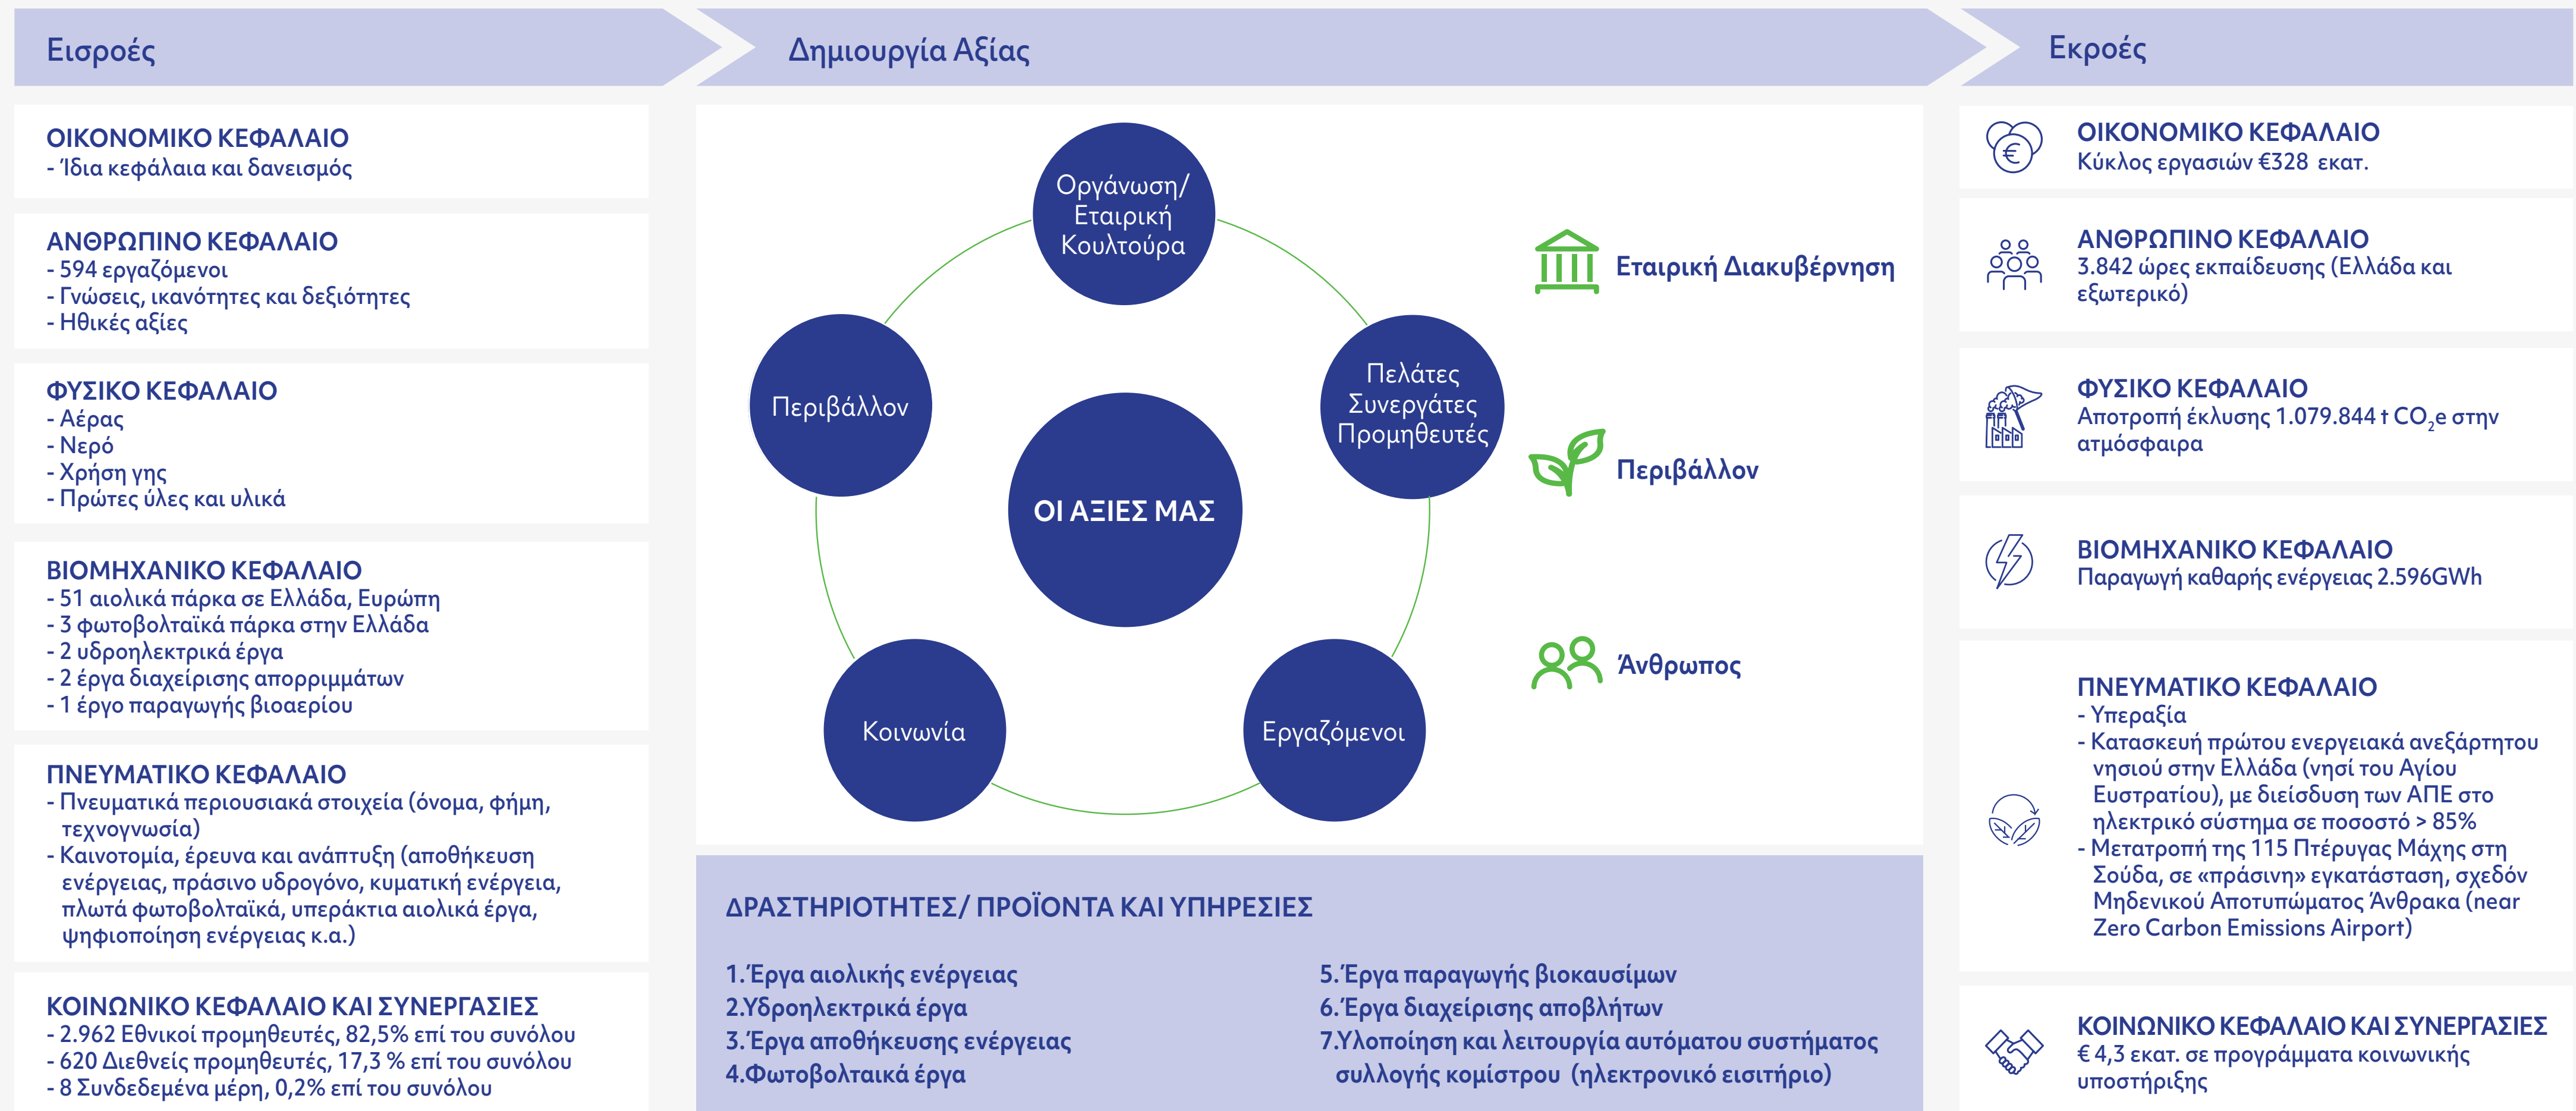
Εισροές

ΟΙΚΟΝΟΜΙΚΟ ΚΕΦΑΛΑΙΟ
- Ίδια κεφάλαια και δανεισμός

ΑΝΘΡΩΠΙΝΟ ΚΕΦΑΛΑΙΟ
- 594 εργαζόμενοι
- Γνώσεις, ικανότητες και δεξιότητες
- Ηθικές αξίες

ΦΥΣΙΚΟ ΚΕΦΑΛΑΙΟ
- Αέρας
- Νερό
- Χρήση γης
- Πρώτες ύλες και υλικά

ΒΙΟΜΗΧΑΝΙΚΟ ΚΕΦΑΛΑΙΟ
- 51 αιολικά πάρκα σε Ελλάδα, Ευρώπη
- 3 φωτοβολταϊκά πάρκα στην Ελλάδα
- 2 υδροηλεκτρικά έργα
- 2 έργα διαχείρισης απορριμμάτων
- 1 έργο παραγωγής βιοαερίου

ΠΝΕΥΜΑΤΙΚΟ ΚΕΦΑΛΑΙΟ
- Πνευματικά περιουσιακά στοιχεία (όνομα, φήμη, τεχνογνωσία)
- Καινοτομία, έρευνα και ανάπτυξη (αποθήκευση ενέργειας, πράσινο υδρογόνο, κυματική ενέργεια, πλωτά φωτοβολταϊκά, υπεράκτια αιολικά έργα, ψηφιοποίηση ενέργειας κ.α.)

ΚΟΙΝΩΝΙΚΟ ΚΕΦΑΛΑΙΟ ΚΑΙ ΣΥΝΕΡΓΑΣΙΕΣ
- 2.962 Εθνικοί προμηθευτές, 82,5% επί του συνόλου
- 620 Διεθνείς προμηθευτές, 17,3 % επί του συνόλου
- 8 Συνδεδεμένα μέρη, 0,2% επί του συνόλου

Δημιουργία Αξίας

Οργάνωση/ Εταιρική Κουλτούρα

Περιβάλλον

Πελάτες Συνεργάτες Προμηθευτές

ΟΙ ΑΞΙΕΣ ΜΑΣ

Κοινωνία

Εργαζόμενοι

Εταιρική Διακυβέρνηση

Περιβάλλον

Άνθρωπος

ΔΡΑΣΤΗΡΙΟΤΗΤΕΣ/ ΠΡΟΪΟΝΤΑ ΚΑΙ ΥΠΗΡΕΣΙΕΣ

1.Έργα αιολικής ενέργειας
2.Υδροηλεκτρικά έργα
3.Έργα αποθήκευσης ενέργειας
4.Φωτοβολταικά έργα

5.Έργα παραγωγής βιοκαυσίμων
6.Έργα διαχείρισης αποβλήτων
7.Υλοποίηση και λειτουργία αυτόματου συστήματος συλλογής κομίστρου (ηλεκτρονικό εισιτήριο)

Εκροές

ΟΙΚΟΝΟΜΙΚΟ ΚΕΦΑΛΑΙΟ
Κύκλος εργασιών €328 εκατ.

ΑΝΘΡΩΠΙΝΟ ΚΕΦΑΛΑΙΟ
3.842 ώρες εκπαίδευσης (Ελλάδα και εξωτερικό)

ΦΥΣΙΚΟ ΚΕΦΑΛΑΙΟ
Αποτροπή έκλυσης 1.079.844 t $CO_2$e στην ατμόσφαιρα

ΒΙΟΜΗΧΑΝΙΚΟ ΚΕΦΑΛΑΙΟ
Παραγωγή καθαρής ενέργειας 2.596GWh

ΠΝΕΥΜΑΤΙΚΟ ΚΕΦΑΛΑΙΟ
- Υπεραξία
- Κατασκευή πρώτου ενεργειακά ανεξάρτητου νησιού στην Ελλάδα (νησί του Αγίου Ευστρατίου), με διείσδυση των ΑΠΕ στο ηλεκτρικό σύστημα σε ποσοστό > 85%
- Μετατροπή της 115 Πτέρυγας Μάχης στη Σούδα, σε «πράσινη» εγκατάσταση, σχεδόν Μηδενικού Αποτυπώματος Άνθρακα (near Zero Carbon Emissions Airport)

ΚΟΙΝΩΝΙΚΟ ΚΕΦΑΛΑΙΟ ΚΑΙ ΣΥΝΕΡΓΑΣΙΕΣ
€ 4,3 εκατ. σε προγράμματα κοινωνικής υποστήριξης